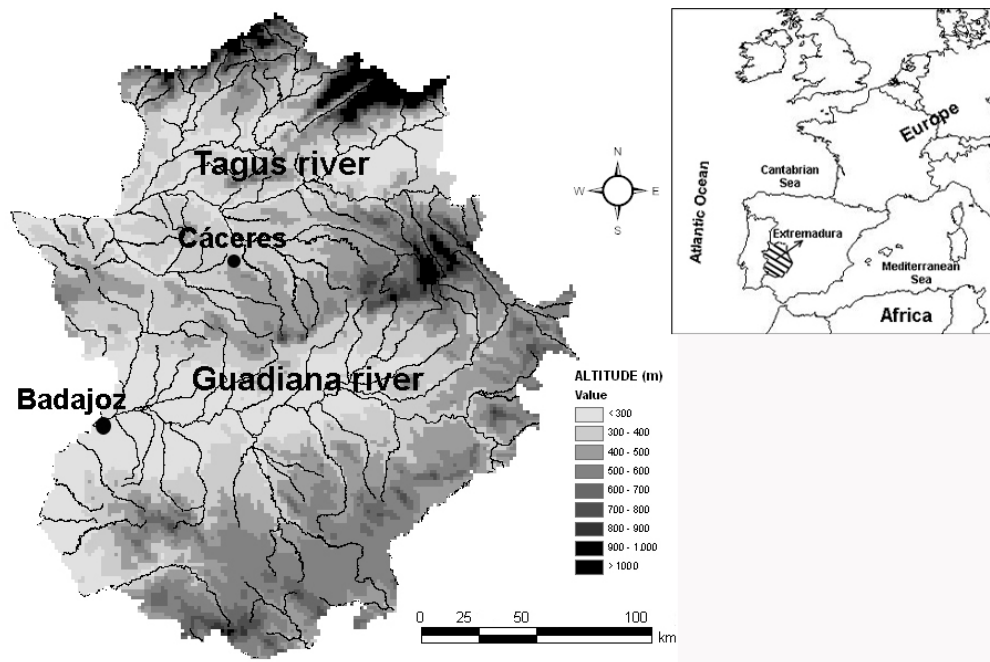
Tagus river

Cáceres

Guadiana river

Badajoz

N
W E
S

Atlantic Ocean

Cantabrian Sea

Europe

Extremadura

Mediterranean Sea

Africa

ALTITUDE (m)
Value
< 300
300 - 400
400 - 500
500 - 600
600 - 700
700 - 800
800 - 900
900 - 1.000
> 1000

0 25 50 100
km